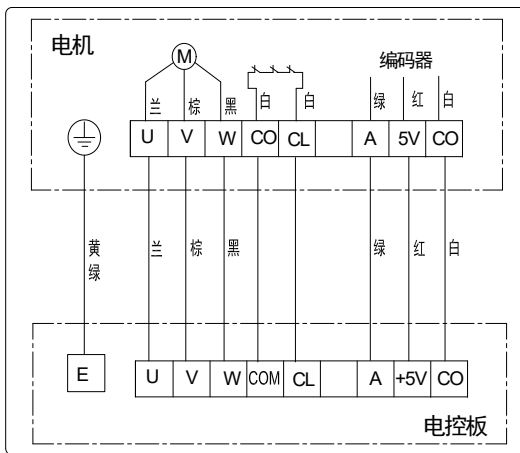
电机

M

编码器

兰 棕 黑 白 白 绿 红 白

| U | V | W | CO | CL | | A | 5V | CO |
|---|---|---|---|---|---|---|---|---|

黄绿

兰 棕 黑 绿 红 白

E

| U | V | W | COM | CL | | A | +5V | CO |
|---|---|---|---|---|---|---|---|---|

电控板